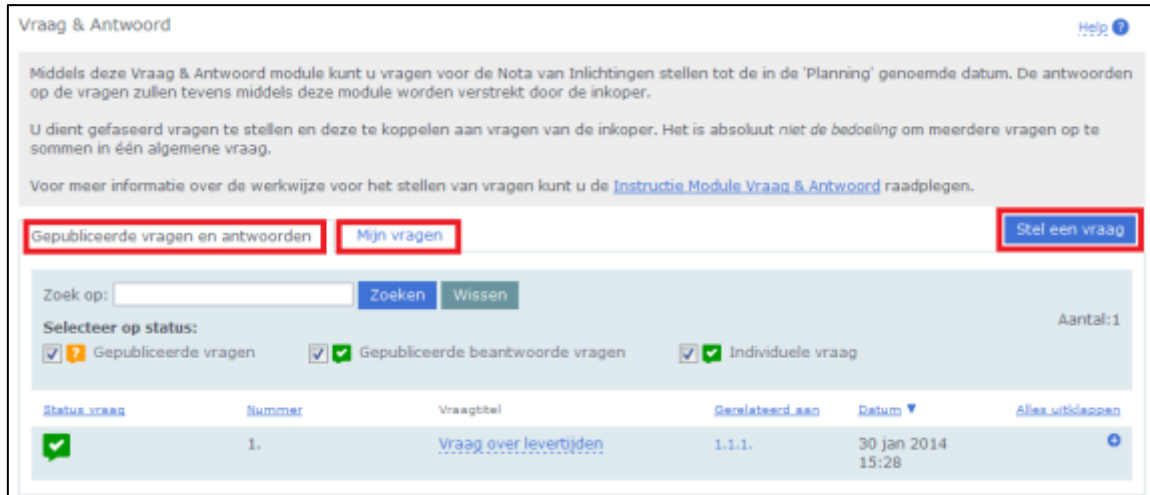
Vraag & Antwoord

Help

Middels deze Vraag & Antwoord module kunt u vragen voor de Nota van Inlichtingen stellen tot de in de 'Planning' genoemde datum. De antwoorden op de vragen zullen tevens middels deze module worden verstrekt door de inkoper.

U dient gefaseerd vragen te stellen en deze te koppelen aan vragen van de inkoper. Het is absoluut niet de bedoeling om meerdere vragen op te sommen in één algemene vraag.

Voor meer informatie over de werkwijze voor het stellen van vragen kunt u de Instructie Module Vraag & Antwoord raadplegen.

Gepubliceerde vragen en antwoorden

Mijn vragen

Stel een vraag

Zoek op:

Zoeken

Wissen

Selecteer op status:

Aantal:1

Gepubliceerde vragen

Gepubliceerde beantwoorde vragen

Individuele vraag

| Status vraag | Nummer | Vraagtitel | Gerelateerd aan | Datum ▼ | Alles uitklappen |
|---|---|---|---|---|---|
| | 1. | Vraag over levertijden | 1.1.1. | 30 jan 2014 15:28 | |